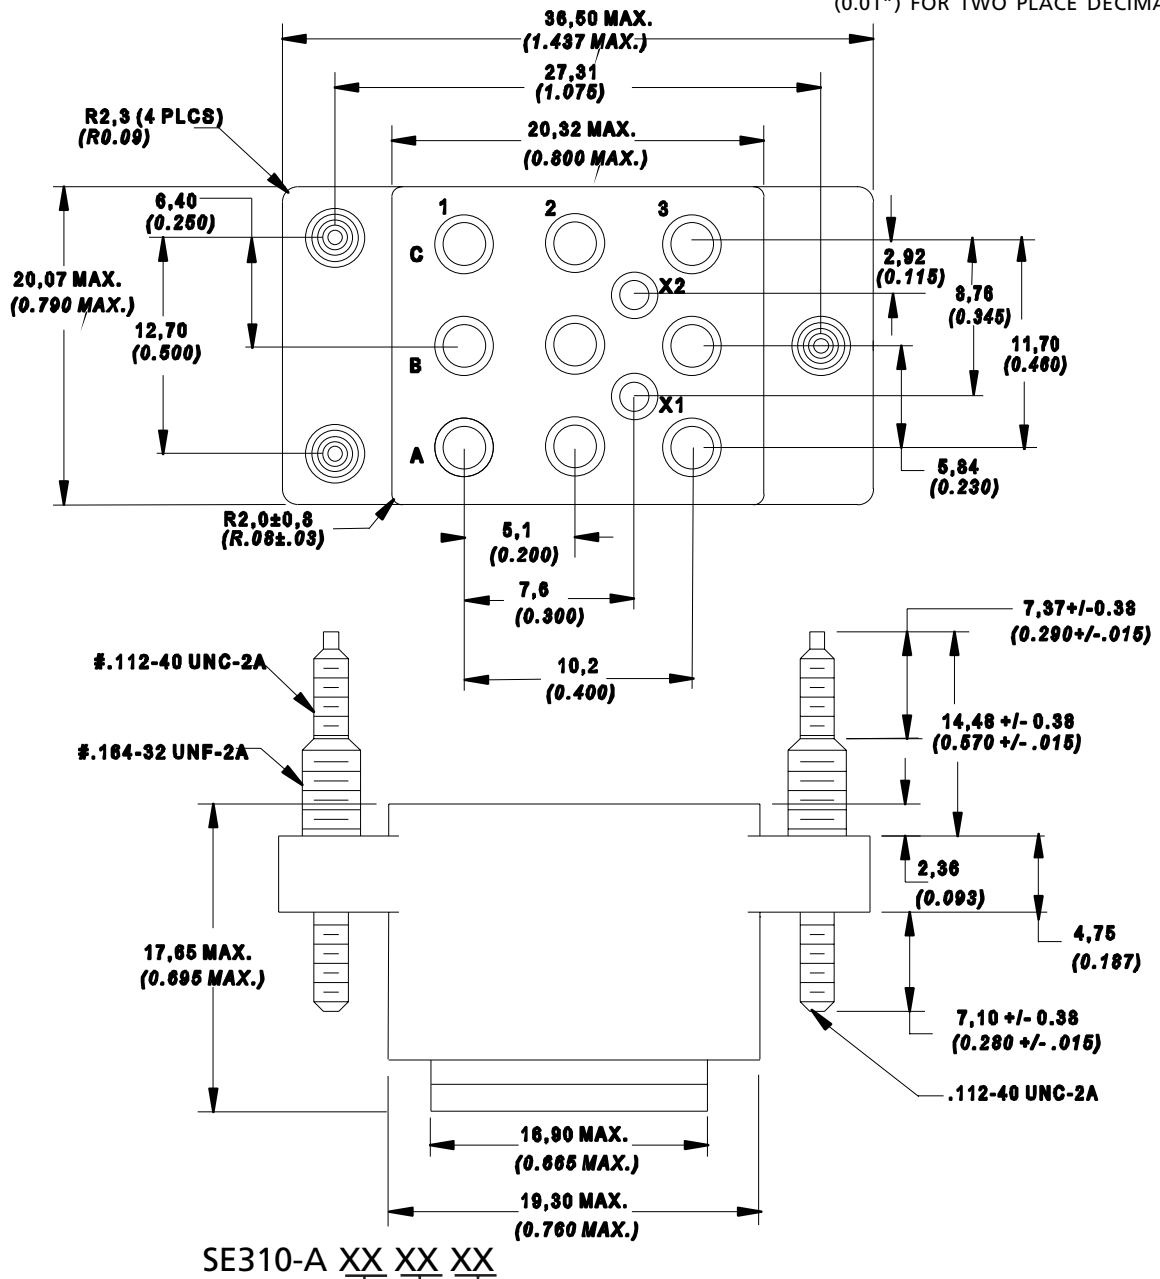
(0.01") FOR TWO PLACE DECIMA

36,50 MAX.
(1.437 MAX.)

27,31
(1.075)

R2,3 (4 PLCS)
(R0.09)

20,32 MAX.
(0.800 MAX.)

6,40
(0.250)

1
2
3

C

X2

2,92
(0.115)

8,76
(0.345)

11,70
(0.460)

20,07 MAX.
(0.790 MAX.)

12,70
(0.500)

B

X1

A

5,84
(0.230)

R2,0±0,8
(R.08±.03)

5,1
(0.200)

7,6
(0.300)

10,2
(0.400)

#.112-40 UNC-2A

#.164-32 UNF-2A

7,37+/-0.38
(0.290+/-.015)

14,48 +/- 0.38
(0.570 +/- .015)

2,36
(0.093)

4,75
(0.187)

17,65 MAX.
(0.695 MAX.)

7,10 +/- 0.38
(0.280 +/- .015)

.112-40 UNC-2A

16,90 MAX.
(0.665 MAX.)

19,30 MAX.
(0.760 MAX.)

SE310-A XX XX XX